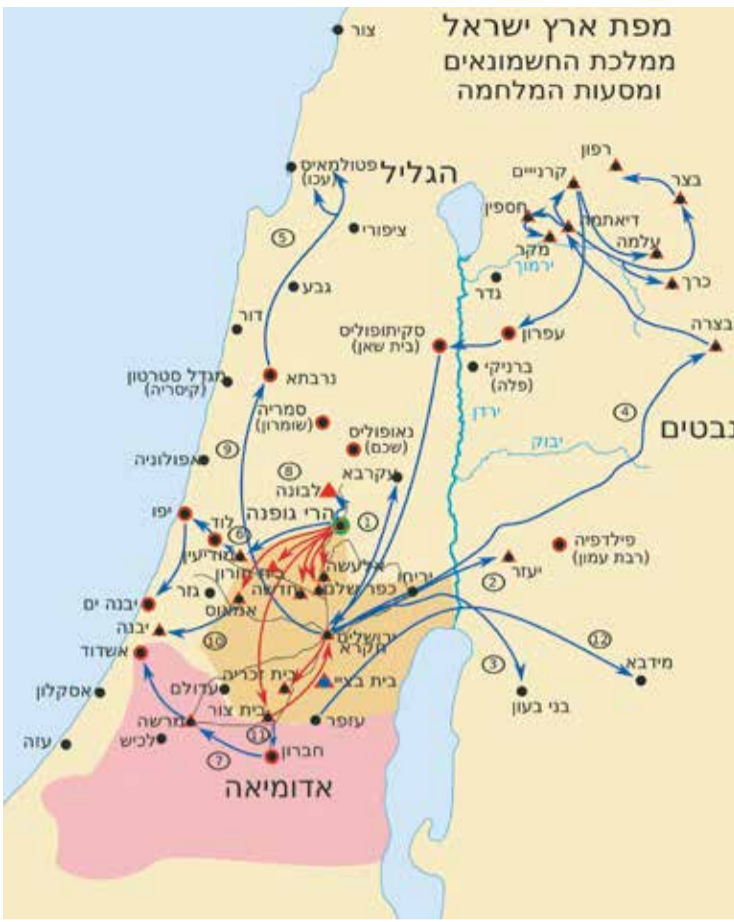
מפת ארץ ישראל
ממלכת החשמונאים
ומסעות המלחמה

צור
הגליל
פטולמאיס (עכו)
ציפורי
גבע
דור
מגדל סטרטון (קיסריה)
נרבתא
סמריה (שומרון)
נאפוליס (שכם)
אפולוניה
לבונה
עקרבא
יפו
לוד
הרי גופנה
מודיעין
בית חורון
אלעשה
חדשה
כפר שלם
גזר
אמאוס
יבנה ים
יבנה
אשדוד
אשקלון
עזה
עדולם
בית זכריה
ירושלים
חקרא
בית צור
מרשה
לכיש
חברון
עזפר
בית בצי
אדומיאה
יריחו
בני בעון
מידבא
יעזר
פילדפיה (רבת עמון)
יבוק
ירדן
ברניקי (פלה)
סקיתופוליס (בית שאן)
עפרון
נדר
ירמוך
מקר
עלמה
כרך
דיאתמה
חספין
קרניים
רפון
בצר
בצרה
נבטים
1
2
3
4
5
6
7
8
9
10
11
12